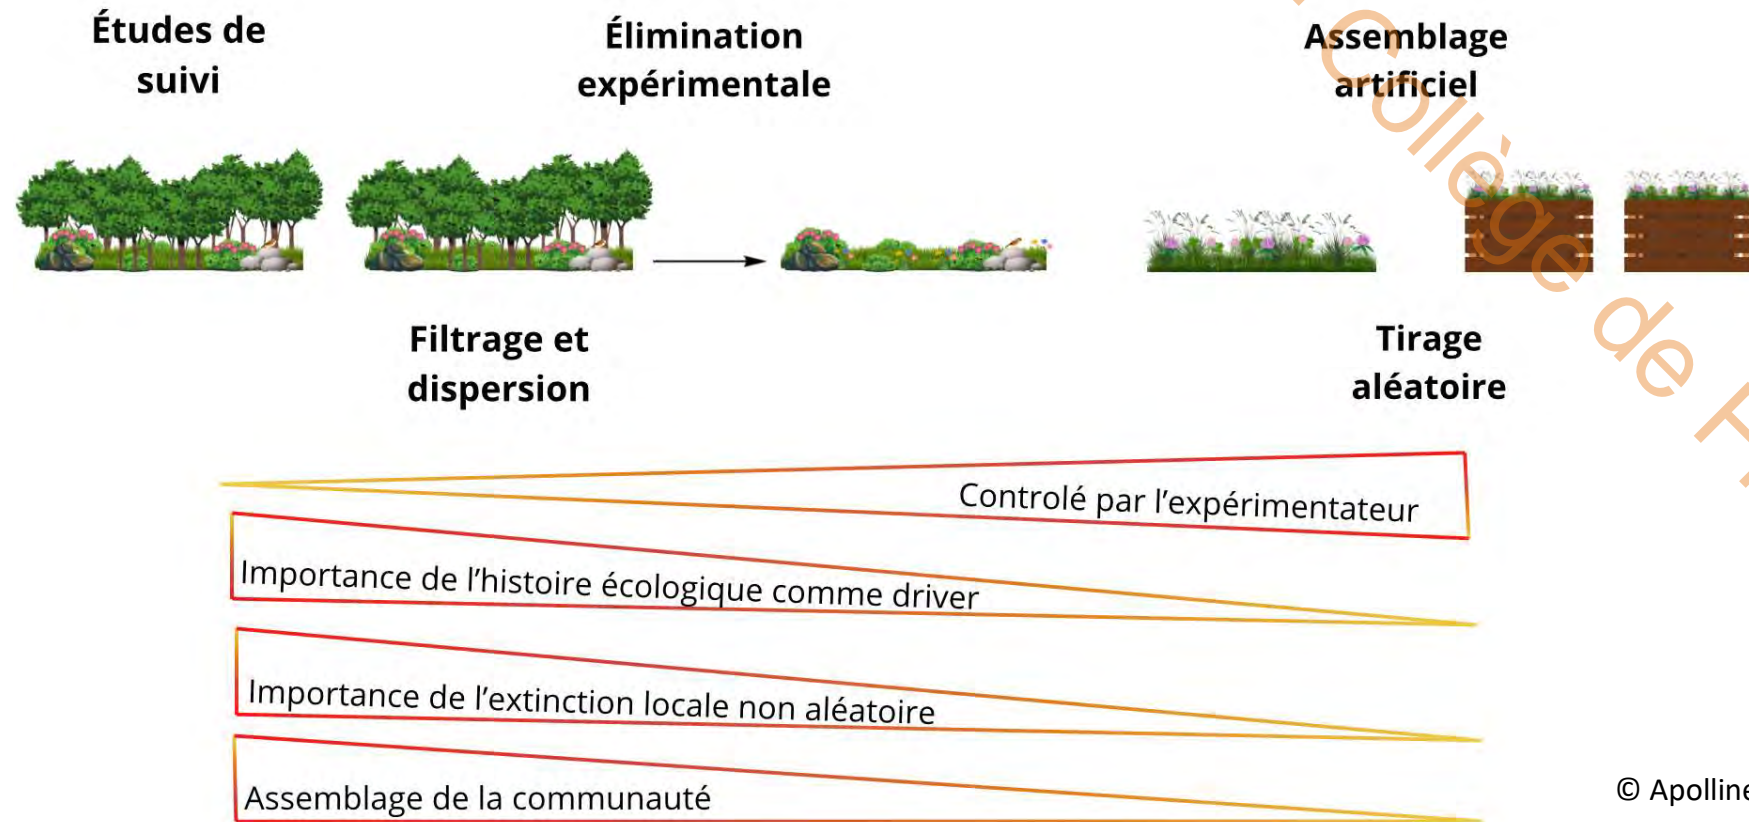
Études de suivi

Élimination expérimentale

Assemblage artificiel

Collège de F

Filtrage et dispersion

Tirage aléatoire

Controlé par l'expérimentateur

Importance de l'histoire écologique comme driver

Importance de l'extinction locale non aléatoire

Assemblage de la communauté

© Apolline